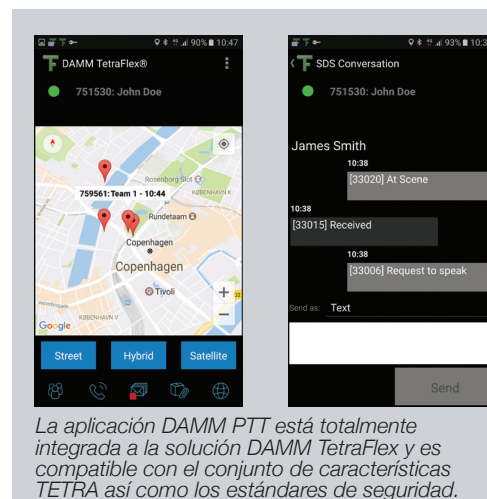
90% 10:47

DAMM TetraFlex®

751530: John Doe

Rosenborg Slot

KØBENHAVN K

759561: Team 1 - 10:44

Rundetaarn

Copenhagen

Copenhagen

Tivoli

KØBENHAVN V

Google

Street

Hybrid

Satellite

93% 10:3

SDS Conversation

751530: John Doe

James Smith

10:38

[33020] At Scene

10:38

[33015] Received

10:38

[33006] Request to speak

Send as: Text

Send

La aplicación DAMM PTT está totalmente integrada a la solución DAMM TetraFlex y es compatible con el conjunto de características TETRA así como los estándares de seguridad.